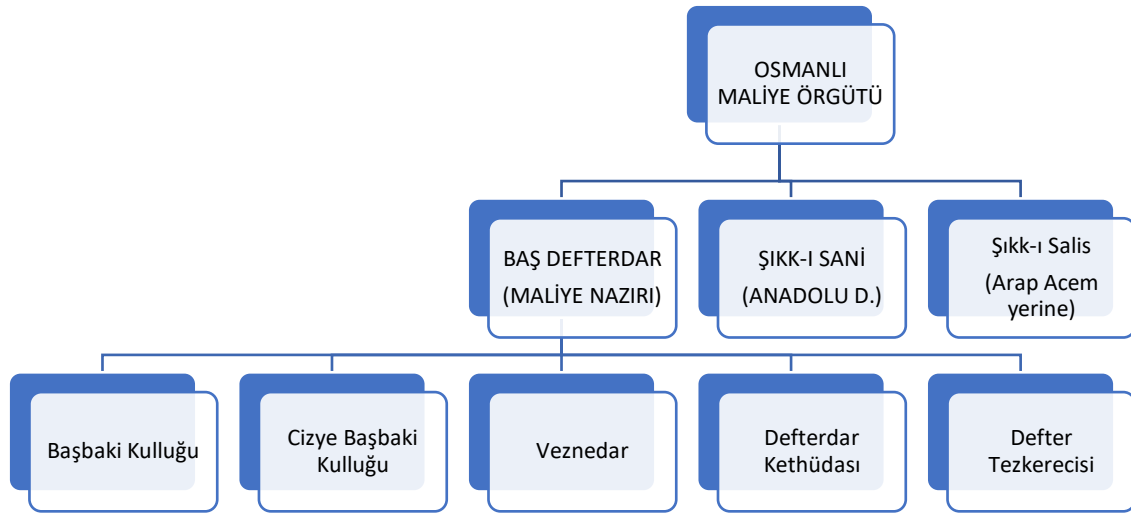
OSMANLI MALİYE ÖRGÜTÜ

BAŞ DEFTERDAR (MALİYE NAZIRI)

ŞIKK-I SANİ (ANADOLU D.)

Şıkk-ı Salis (Arap Acem yerine)

Başbaki Kulluğu

Cizye Başbaki Kulluğu

Veznedar

Defterdar Kethüdası

Defter Tezkerecisi